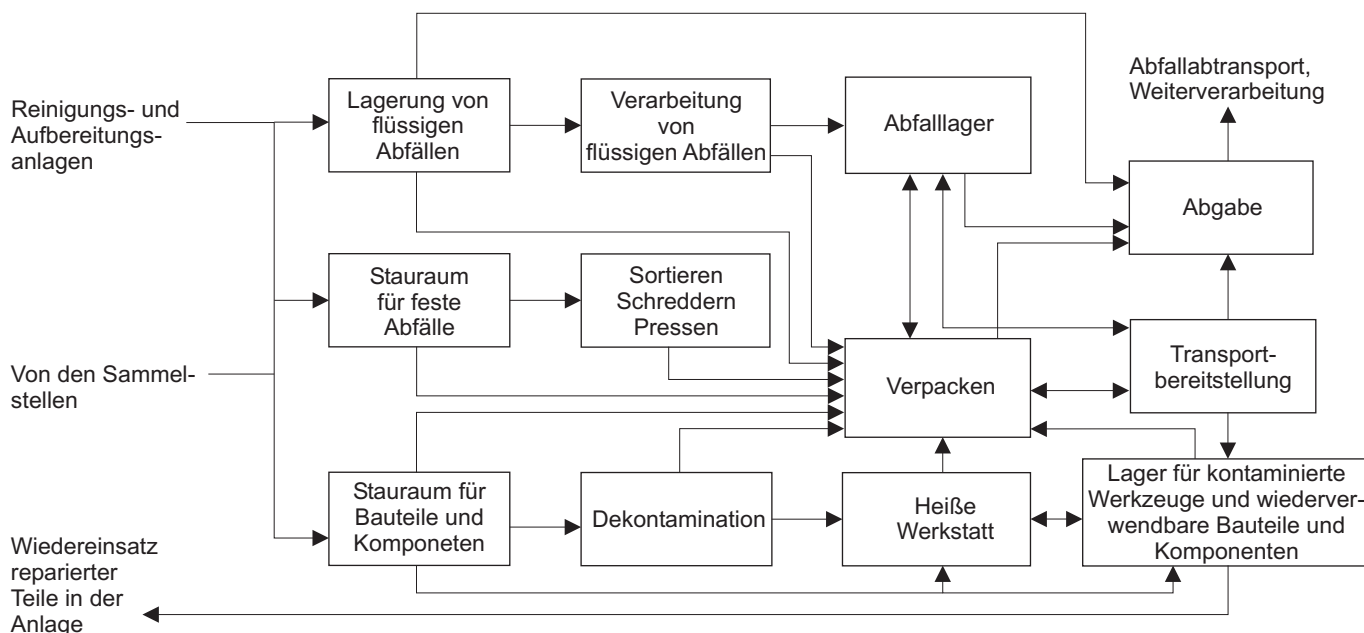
Reinigungs- und Aufbereitungsanlagen

Von den Sammelstellen

Wiedereinsatz reparierter Teile in der Anlage

Lagerung von flüssigen Abfällen

Verarbeitung von flüssigen Abfällen

Abfalllager

Abfallabtransport, Weiterverarbeitung

Abgabe

Stauraum für feste Abfälle

Sortieren Schreddern Pressen

Verpacken

Transportbereitstellung

Stauraum für Bauteile und Komponeten

Dekontamination

Heiße Werkstatt

Lager für kontaminierte Werkzeuge und wiederverwendbare Bauteile und Komponenten